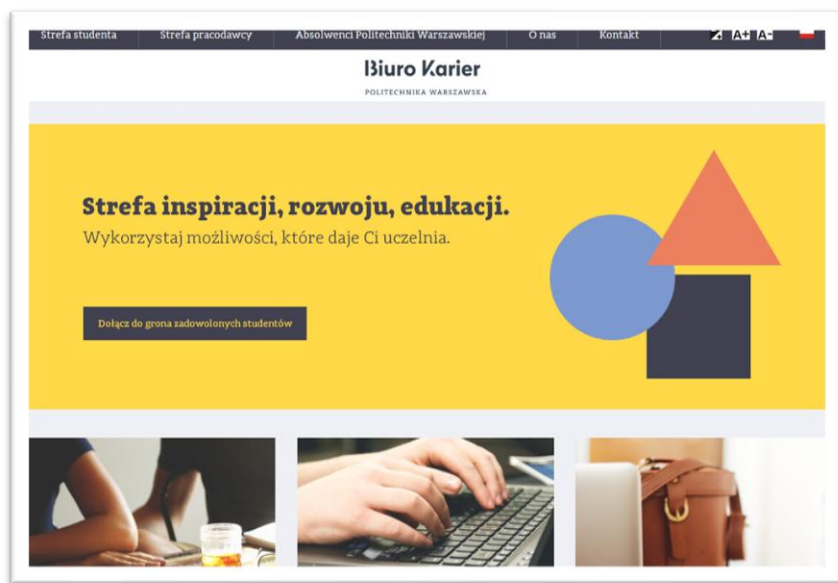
Strefa studenta Strefa pracodawcy Absolwenci Politechniki Warszawskiej O nas Kontakt A+ A-

Biuro Karier

POLITECHNIKA WARSZAWSKA

Strefa inspiracji, rozwoju, edukacji.

Wykorzystaj możliwości, które daje Ci uczelnia.

Dołącz do grona zadowolonych studentów